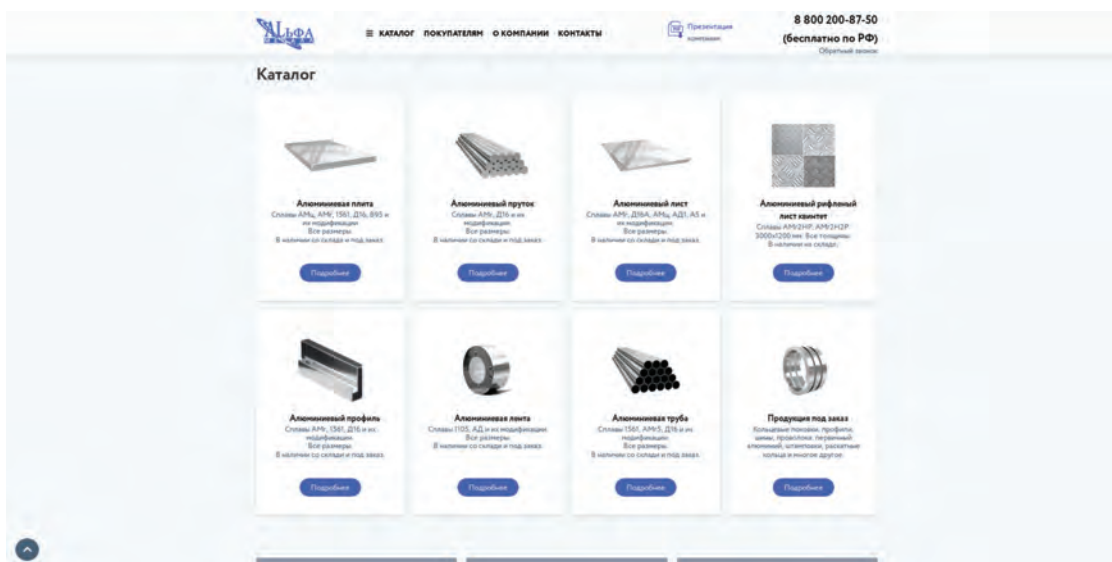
ALЬФА

≡ КАТАЛОГ ПОКУПАТЕЛЯМ О КОМПАНИИ КОНТАКТЫ

Презентация компании

8 800 200-87-50
(бесплатно по РФ)
Обратный звонок

Каталог

Алюминиевая плита
Сплавы АМц, АМг, 1561, Д16, В95 и их модификации
Все размеры.
В наличии со склада и под заказ.

Подробнее

Алюминиевый пруток
Сплавы АМц, Д16 и их модификации
Все размеры.
В наличии со склада и под заказ.

Подробнее

Алюминиевый лист
Сплавы АМг, Д16А, АМц, АД1, А5 и их модификации
Все размеры.
В наличии со склада и под заказ.

Подробнее

Алюминиевый рифленый лист квинтет
Сплавы АМг2НР, АМг2Н2Р 3000x1200 мм. Все толщины.
В наличии из склада.

Подробнее

Алюминиевый профиль
Сплавы АМг, 1561, Д16 и их модификации.
Все размеры.
В наличии со склада и под заказ.

Подробнее

Алюминиевая лента
Сплавы 1105, АД и их модификации
Все размеры.
В наличии со склада и под заказ.

Подробнее

Алюминиевая труба
Сплавы 1561, АМг5, Д16 и их модификации.
Все размеры.
В наличии со склада и под заказ.

Подробнее

Продукция под заказ
Кольцевые поковки, профили, шины, проволока, первичный алюминий, штамповки, раскатные кольца и многое другое.

Подробнее